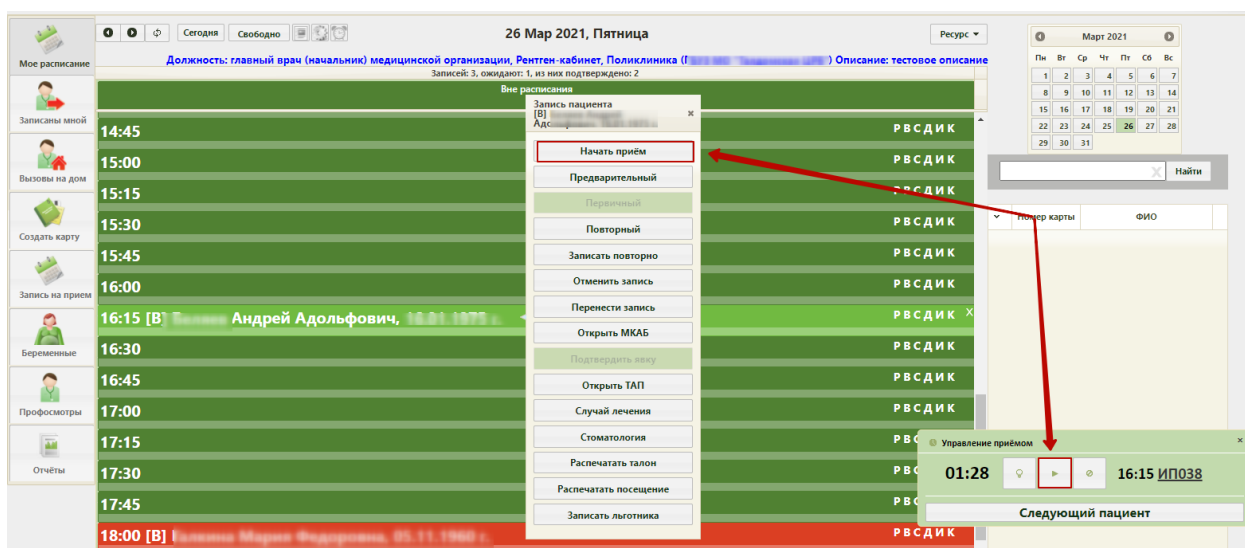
Мое расписание
Записаны мной
Вызовы на дом
Создать карту
Запись на прием
Беременные
Профосмотры
Отчёты

Сегодня Свободно
26 Мар 2021, Пятница
Ресурс
Должность: главный врач (начальник) медицинской организации, Рентген-кабинет, Поликлиника ([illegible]) Описание: тестовое описание
Записей: 3, ожидают: 1, из них подтверждено: 2
Вне расписания

14:45 Р В С Д И К
15:00 Р В С Д И К
15:15 Р В С Д И К
15:30 Р В С Д И К
15:45 Р В С Д И К
16:00 Р В С Д И К
16:15 [В] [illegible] Андрей Адольфович, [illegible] Р В С Д И К
16:30 Р В С Д И К
16:45 Р В С Д И К
17:00 Р В С Д И К
17:15 Р В С Д И К
17:30 Р В С Д И К
17:45 Р В С Д И К
18:00 [В] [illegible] Р В С Д И К

Запись пациента
[В] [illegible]
Адс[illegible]
Начать приём
Предварительный
Первичный
Повторный
Записать повторно
Отменить запись
Перенести запись
Открыть МКАБ
Подтвердить явку
Открыть ТАП
Случай лечения
Стоматология
Распечатать талон
Распечатать посещение
Записать льготника

Март 2021
| Пн | Вт | Ср | Чт | Пт | Сб | Вс |
|---|---|---|---|---|---|---|
| 1 | 2 | 3 | 4 | 5 | 6 | 7 |
| 8 | 9 | 10 | 11 | 12 | 13 | 14 |
| 15 | 16 | 17 | 18 | 19 | 20 | 21 |
| 22 | 23 | 24 | 25 | 26 | 27 | 28 |
| 29 | 30 | 31 | | | | |

Найти
Номер карты ФИО

Управление приёмом
01:28 16:15 ИП038
Следующий пациент